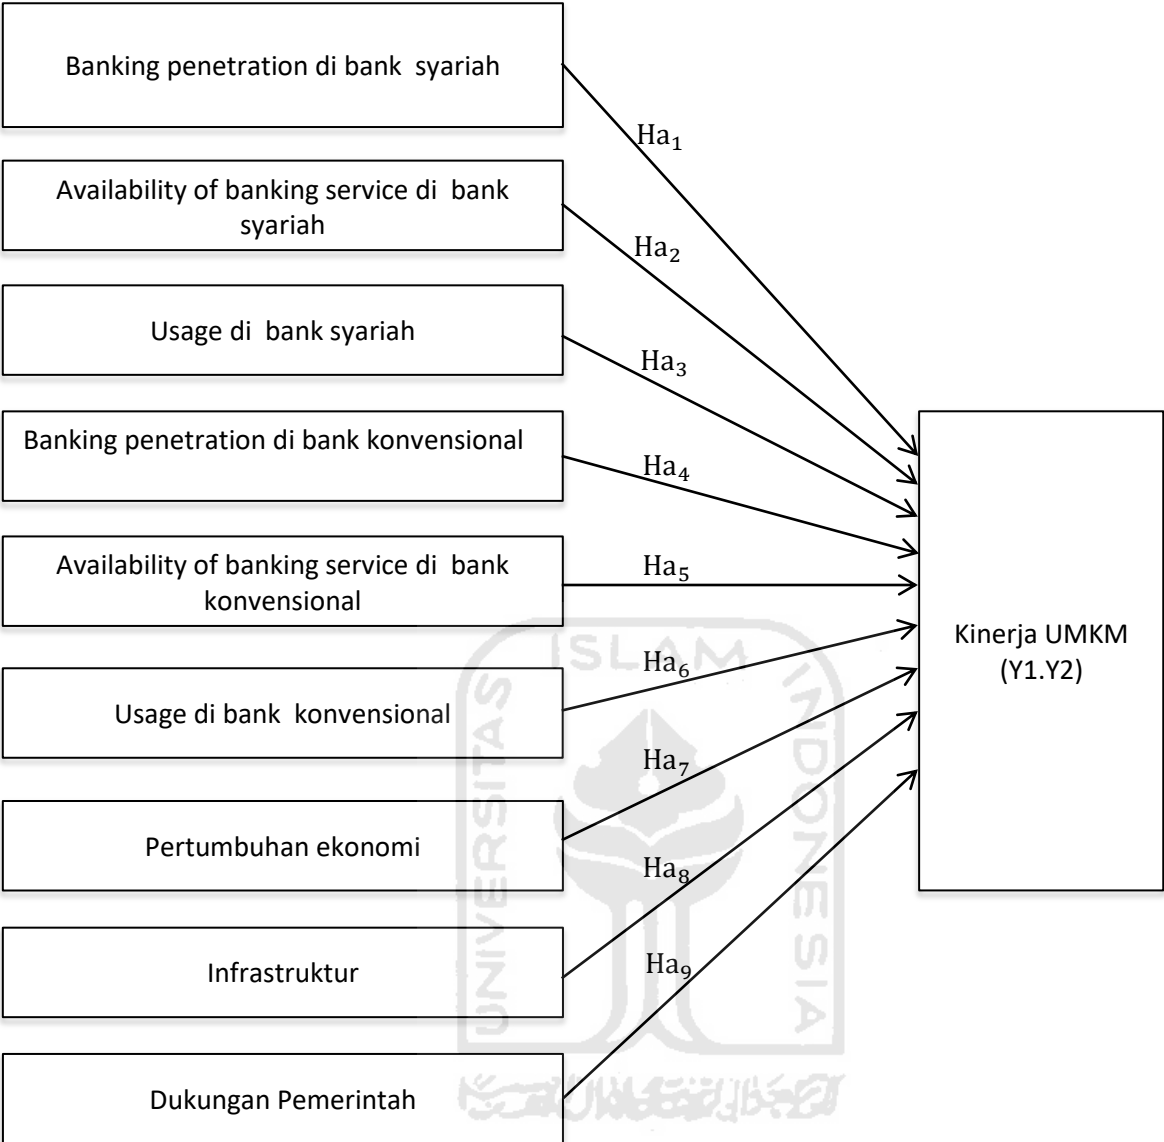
Banking penetration di bank syariah

$\mathrm{Ha}_1$

Availability of banking service di bank syariah

$\mathrm{Ha}_2$

Usage di bank syariah

$\mathrm{Ha}_3$

Banking penetration di bank konvensional

$\mathrm{Ha}_4$

Availability of banking service di bank konvensional

$\mathrm{Ha}_5$

Usage di bank konvensional

$\mathrm{Ha}_6$

Pertumbuhan ekonomi

$\mathrm{Ha}_7$

Infrastruktur

$\mathrm{Ha}_8$

Dukungan Pemerintah

$\mathrm{Ha}_9$

Kinerja UMKM (Y1.Y2)

ISLAM UNIVERSITAS INDONESIA